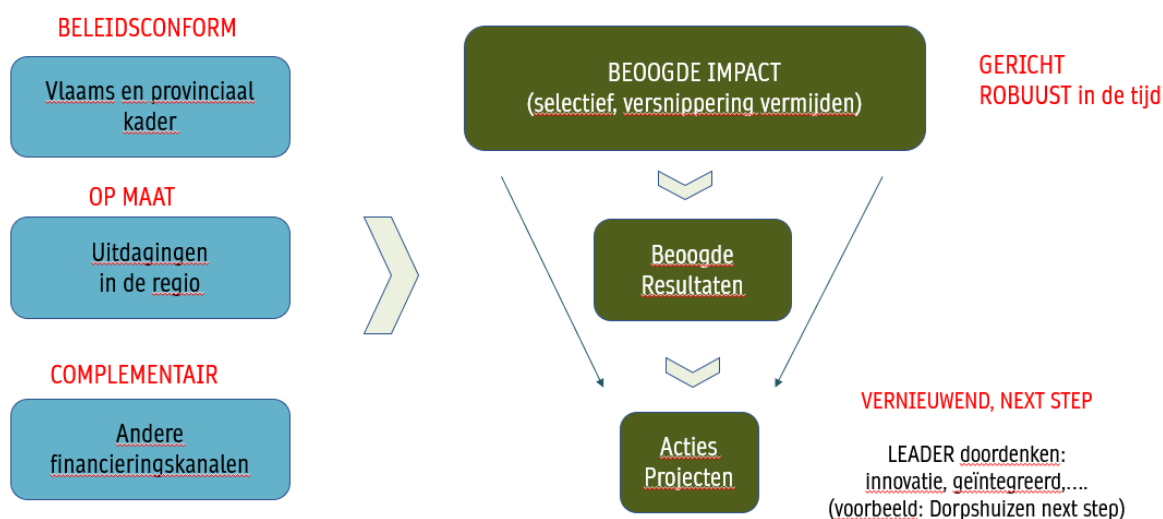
BELEIDSCONFORM

Vlaams en provinciaal kader

OP MAAT

Uitdagingen in de regio

COMPLEMENTAIR

Andere financieringskanalen

BEOOGDE IMPACT
(selectief, versnippering vermijden)

GERICHT
ROBUUST in de tijd

Beoogde Resultaten

Acties Projecten

VERNIEUWEND, NEXT STEP

LEADER doordenken:
innovatie, geïntegreerd,….
(voorbeeld: Dorpshuizen next step)